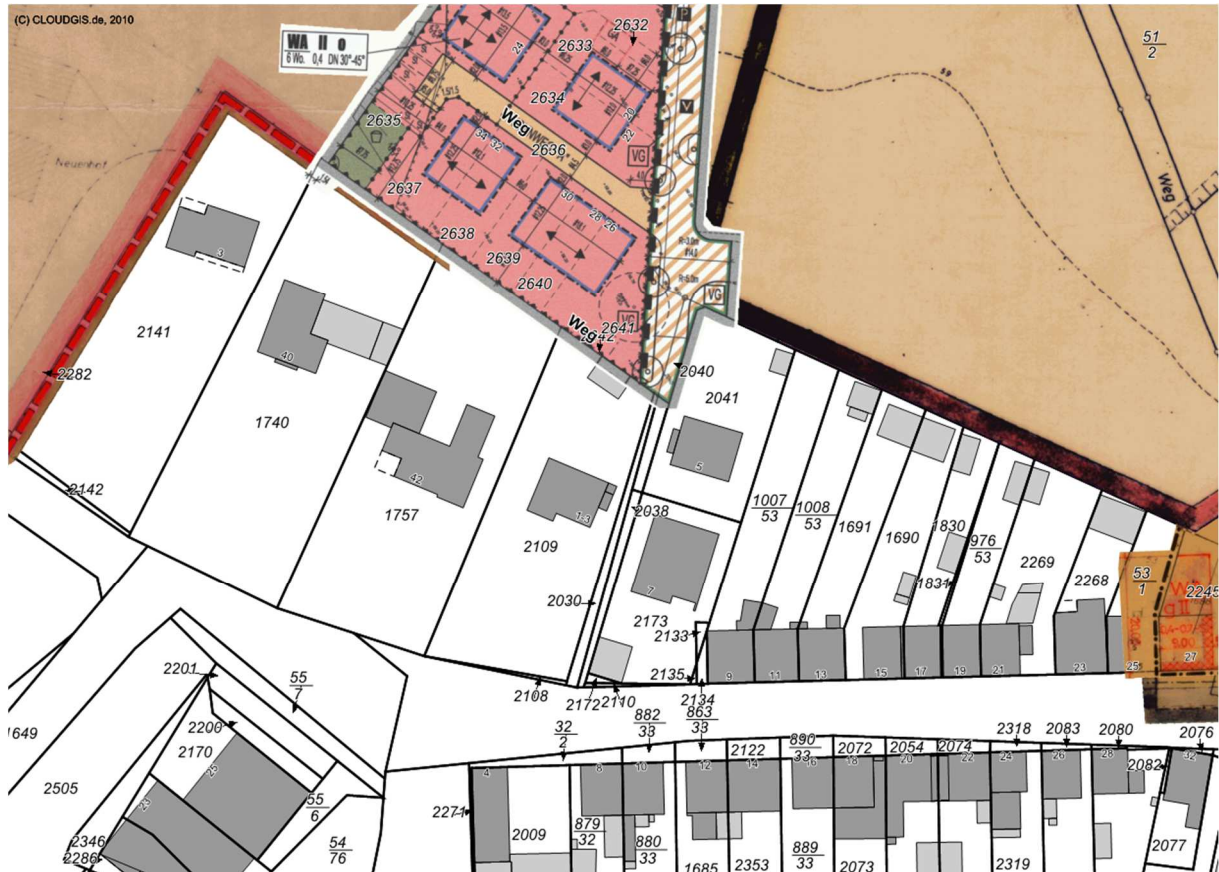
(C) CLOUDGIS.de, 2010

WA II o
6 Wo. 0,4 DN 30°-45°

2632
2633
2634
2635
Weg
2636
2637
2638
2639
2640
Weg
2641
2642
VG
VG
V
2040
2041
$\frac{51}{2}$
Weg
Neuenhof
2141
2282
3
40
1740
42
1757
2142
1-3
2109
5
2038
7
2173
2030
2133
2135
2134
2108
2172
2110
$\frac{1007}{53}$
$\frac{1008}{53}$
1691
1690
1830
$\frac{976}{53}$
2269
2268
$\frac{53}{1}$
2245
1831
9
11
13
15
17
19
21
23
25
27
2201
$\frac{55}{7}$
2200
2170
25
23
1649
2505
$\frac{55}{6}$
$\frac{54}{76}$
2346
2286
$\frac{32}{2}$
$\frac{882}{33}$
$\frac{863}{33}$
2122
$\frac{890}{33}$
2072
2054
2074
2318
2083
2080
2076
2082
4
8
10
12
14
16
18
20
22
24
26
28
32
2271
2009
$\frac{879}{32}$
$\frac{880}{33}$
1685
2353
$\frac{889}{33}$
2073
2319
2077